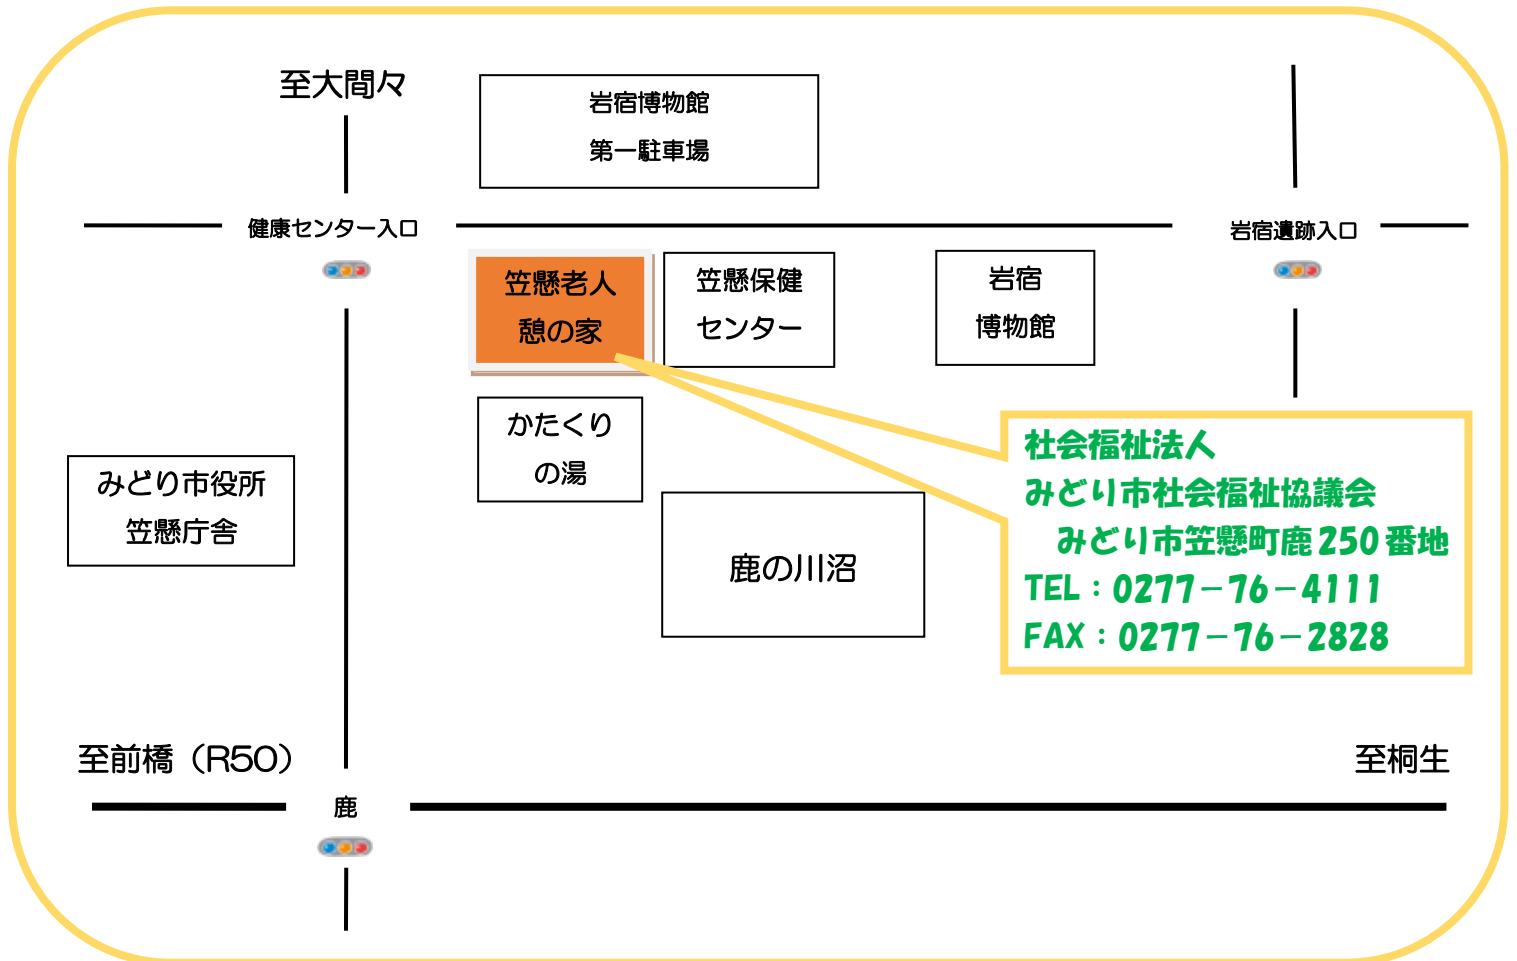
至大間々

岩宿博物館
第一駐車場

健康センター入口

岩宿遺跡入口

笠懸老人
憩の家

笠懸保健
センター

岩宿
博物館

かたくり
の湯

社会福祉法人
みどり市社会福祉協議会
みどり市笠懸町鹿250番地
TEL：0277－76－4111
FAX：0277－76－2828

みどり市役所
笠懸庁舎

鹿の川沼

至前橋（R50）

至桐生

鹿